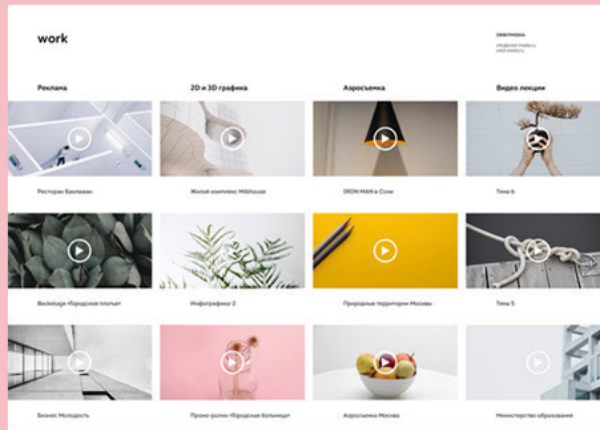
work

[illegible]

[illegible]

Реклама

2D и 3D графика

Аэросъемка

Видео лекции

Ресторан Баклажан

Жилой комплекс Millhouse

IRON MAN в Сочи

Тема 6

Backstage «Городское платье»

Инфографика 2

Природные территории Москвы

Тема 5

Бизнес Молодость

Промо-ролик «Городская больница»

Аэросъемка Москва

Министерство образования